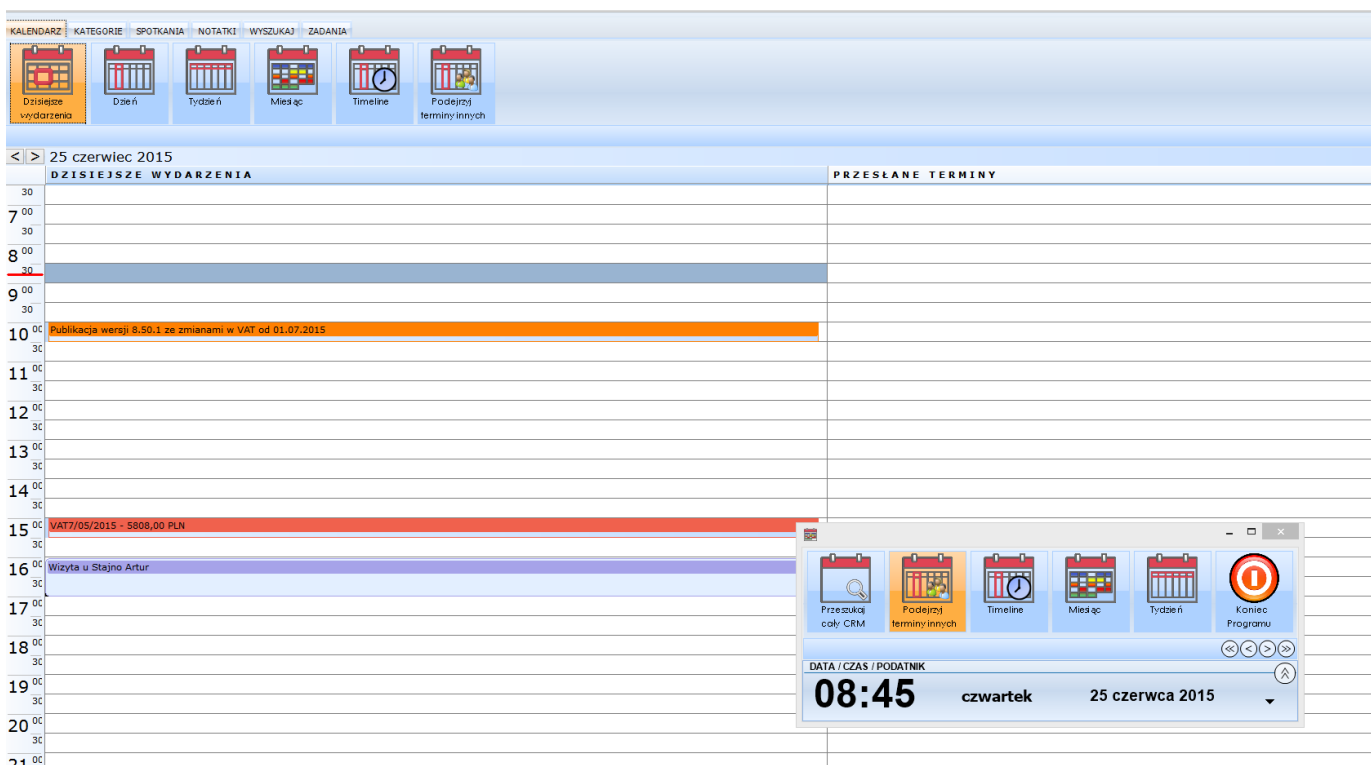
KALENDARZ KATEGORIE SPOTKANIA NOTATKI WYSZUKAJ ZADANIA

Dzisiejsze wydarzenia | Dzień | Tydzień | Miesiąc | Timeline | Podejrzyj terminy innych

< > 25 czerwiec 2015

DZISIEJSZE WYDARZENIA

PRZESŁANE TERMINY

30
$7^{00}$
30
$8^{00}$
30
$9^{00}$
30
$10^{00}$
Publikacja wersji 8.50.1 ze zmianami w VAT od 01.07.2015
30
$11^{00}$
30
$12^{00}$
30
$13^{00}$
30
$14^{00}$
30
$15^{00}$
VAT7/05/2015 - 5808,00 PLN
30
$16^{00}$
Wizyta u Stajno Artur
30
$17^{00}$
30
$18^{00}$
30
$19^{00}$
30
$20^{00}$
30
$21^{00}$

Przeszukaj cały CRM | Podejrzyj terminy innych | Timeline | Miesiąc | Tydzień | Koniec Programu

DATA / CZAS / PODATNIK

08:45 czwartek 25 czerwca 2015